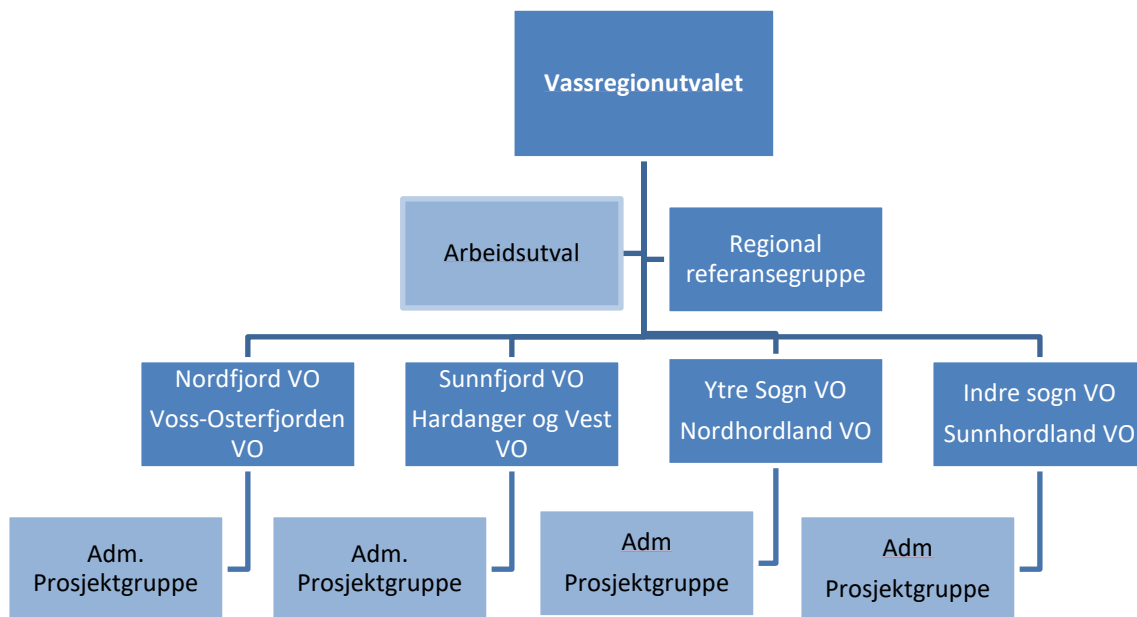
Vassregionutvalet

Arbeidsutval

Regional referansegruppe

Nordfjord VO
Voss-Osterfjorden VO

Sunnfjord VO
Hardanger og Vest VO

Ytre Sogn VO
Nordhordland VO

Indre sogn VO
Sunnhordland VO

Adm.
Prosjektgruppe

Adm.
Prosjektgruppe

Adm
Prosjektgruppe

Adm
Prosjektgruppe